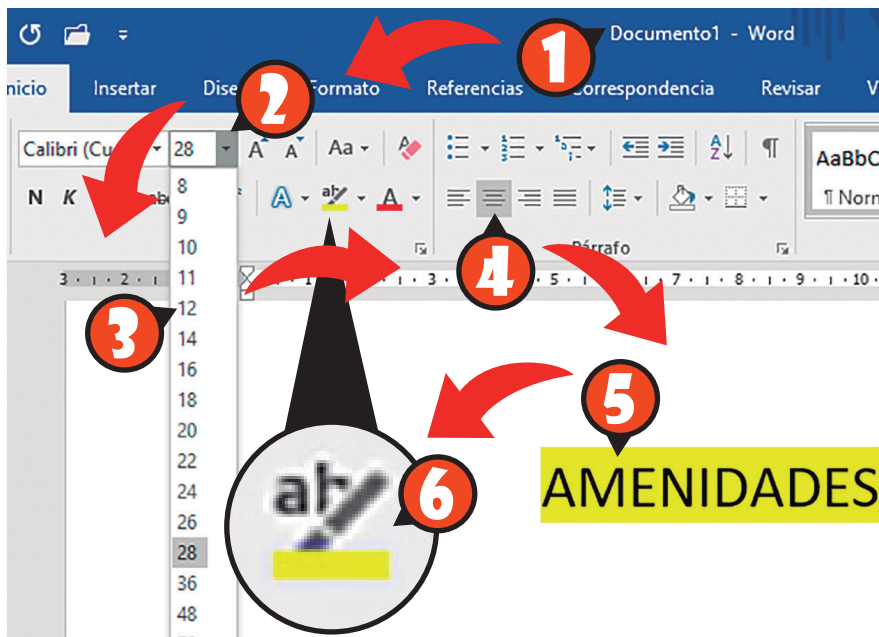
Documento1 - Word

1

nicio Insertar Dise 2 Formato Referencias Correspondencia Revisar

Calibri (Cu 28 A A Aa

N K

8
9
10
11
12
14
16
18
20
22
24
26
28
36
48

AaBbC
¶ Norm

Párrafo

3 4 5 6

AMENIDADES

ab